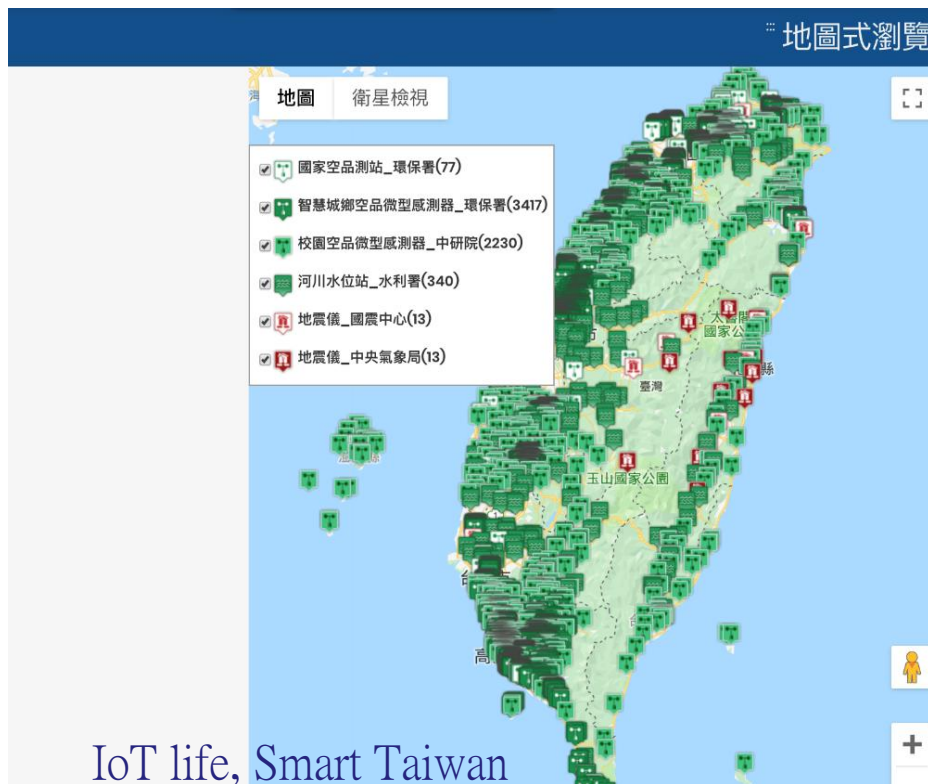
地圖式瀏覽

地圖 衛星檢視

國家空品測站_環保署(77)
智慧城鄉空品微型感測器_環保署(3417)
校園空品微型感測器_中研院(2230)
河川水位站_水利署(340)
地震儀_國震中心(13)
地震儀_中央氣象局(13)

國家公
臺灣
玉山國家公園
高

IoT life, Smart Taiwan